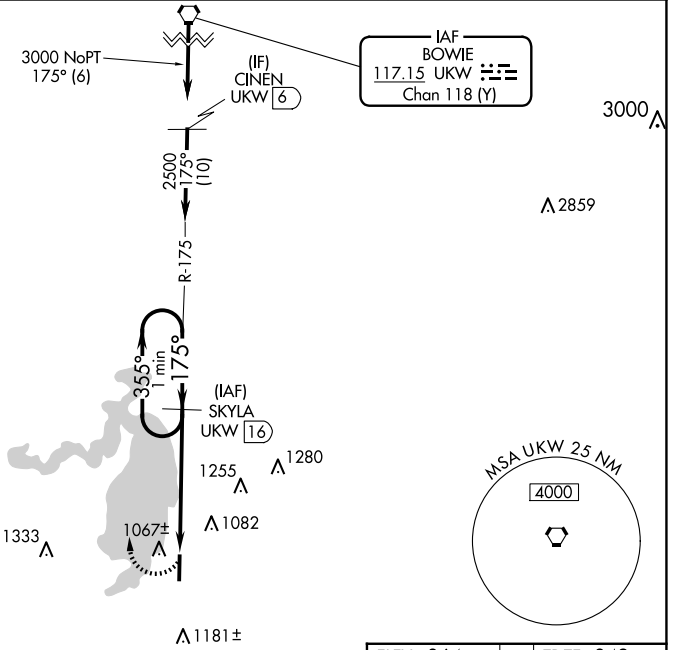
3000 NoPT
175° (6)

IAF
BOWIE
117.15 UKW
Chan 118 (Y)

(IF)
CINEN
UKW 6

3000

2859

2500
175°
(10)

R-175

355°
1 min
175°

(IAF)
SKYLA
UKW 16

1280
1255

1082

1333

1067±

MSA UKW 25 NM
4000

1181±

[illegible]